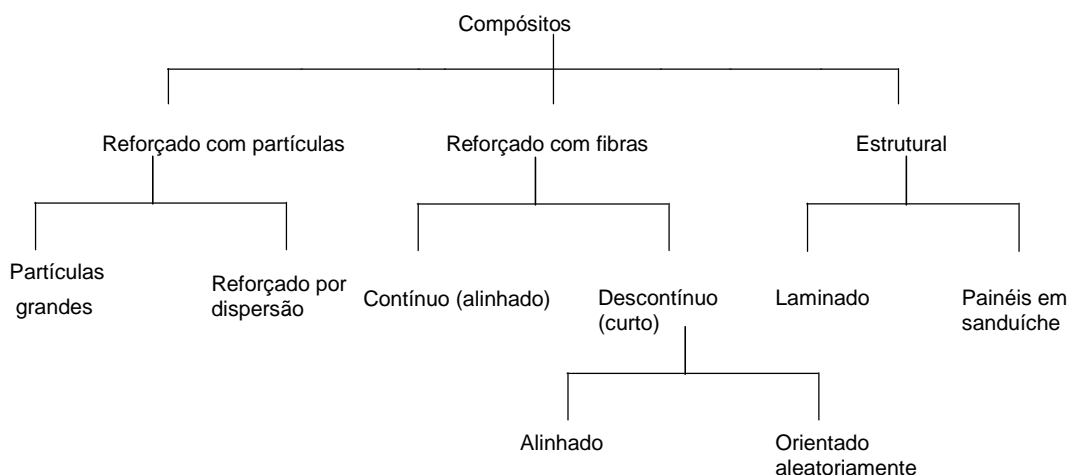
Compósitos

Reforçado com partículas

Reforçado com fibras

Estrutural

Partículas grandes

Reforçado por dispersão

Contínuo (alinhado)

Descontínuo (curto)

Laminado

Painéis em sanduíche

Alinhado

Orientado aleatoriamente